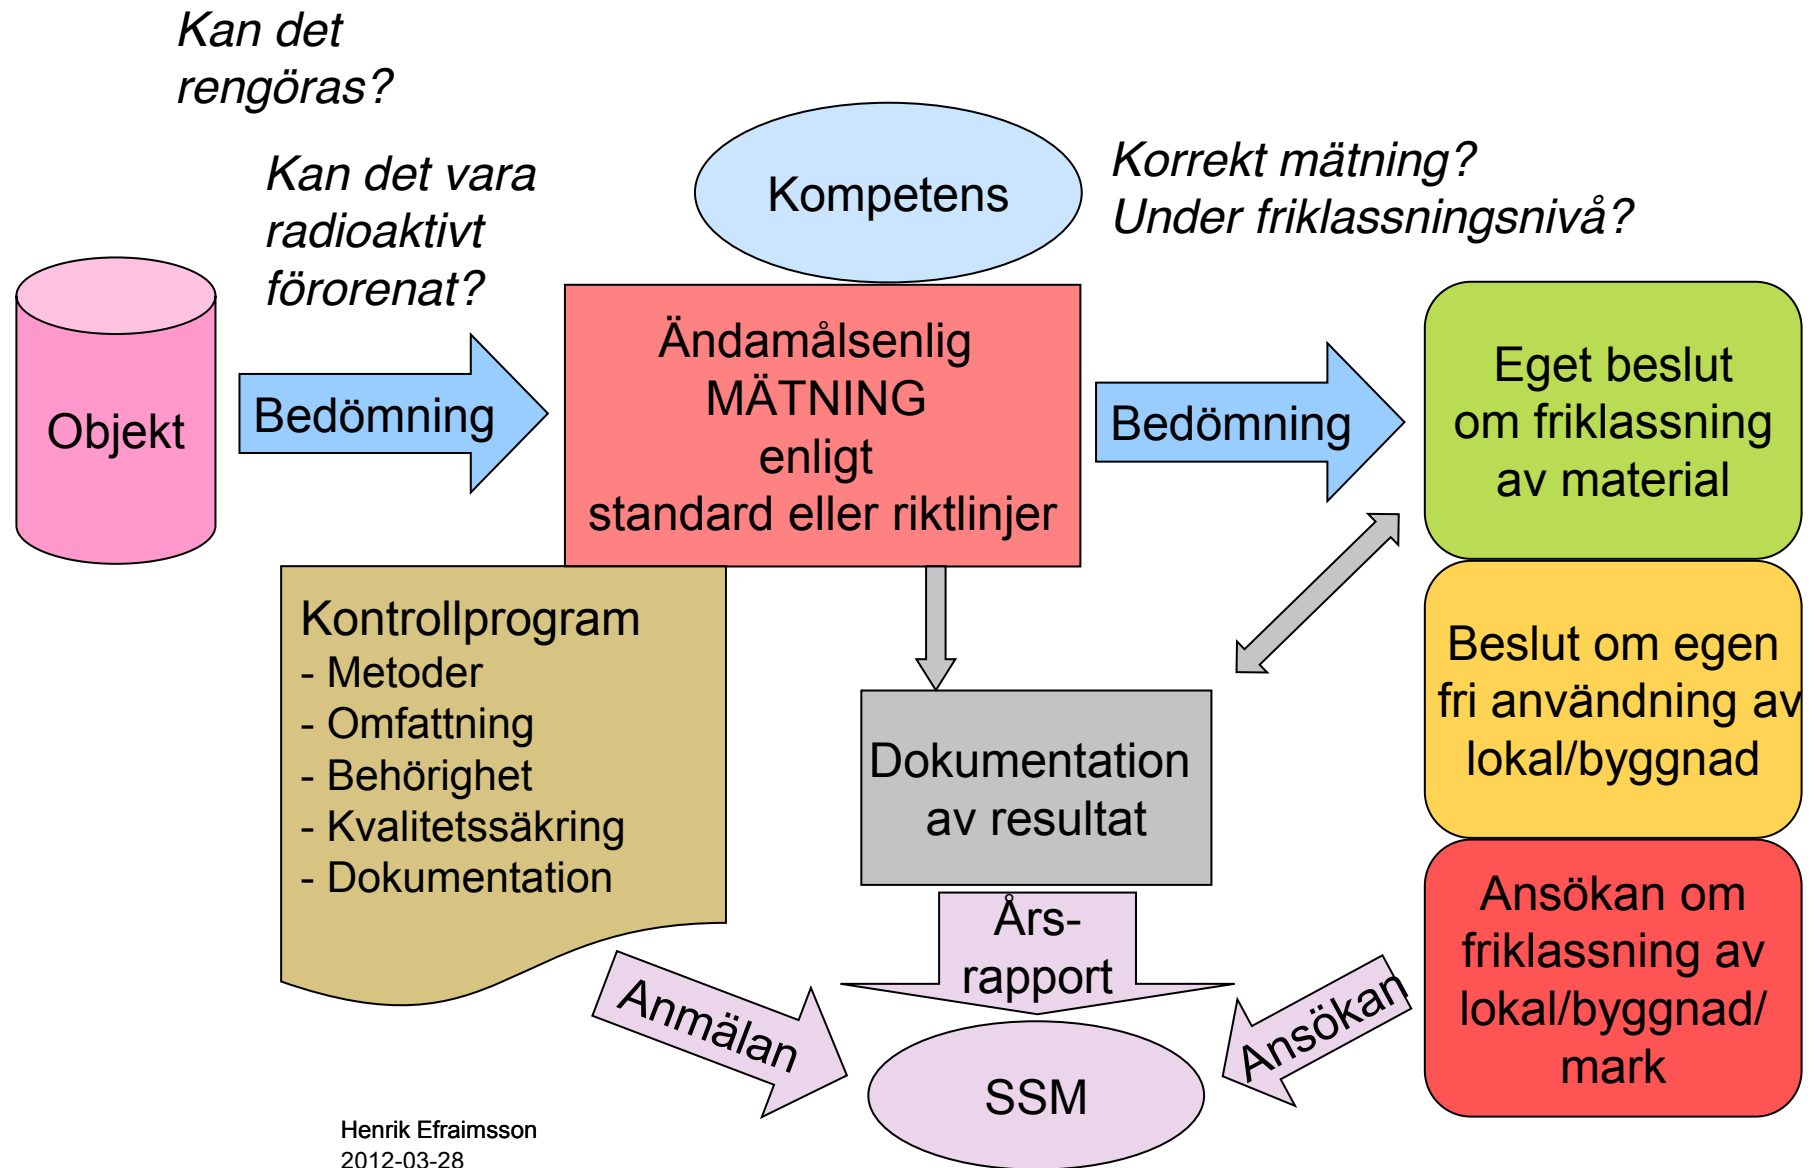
Kan det rengöras?

Kan det vara radioaktivt förorenat?

Kompetens

Korrekt mätning?
Under friklassningsnivå?

Objekt

Bedömning

Ändamålsenlig MÄTNING enligt standard eller riktlinjer

Bedömning

Eget beslut om friklassning av material

Kontrollprogram
- Metoder
- Omfattning
- Behörighet
- Kvalitetssäkring
- Dokumentation

Dokumentation av resultat

Beslut om egen fri användning av lokal/byggnad

Års-rapport

Anmälan

Ansökan

Ansökan om friklassning av lokal/byggnad/mark

SSM

Henrik Efraimsson
2012-03-28